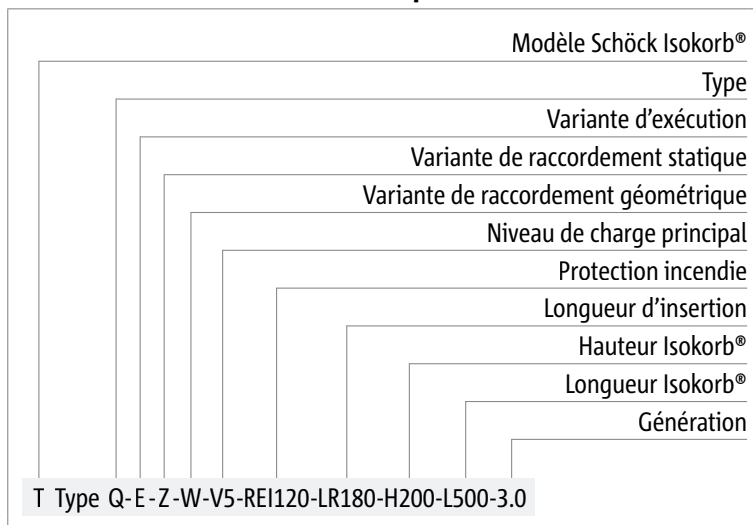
Modèle Schöck Isokorb®

Type

Variante d’exécution

Variante de raccordement statique

Variante de raccordement géométrique

Niveau de charge principal

Protection incendie

Longueur d’insertion

Hauteur Isokorb®

Longueur Isokorb®

Génération

T Type Q-E-Z-W-V5-REI120-LR180-H200-L500-3.0